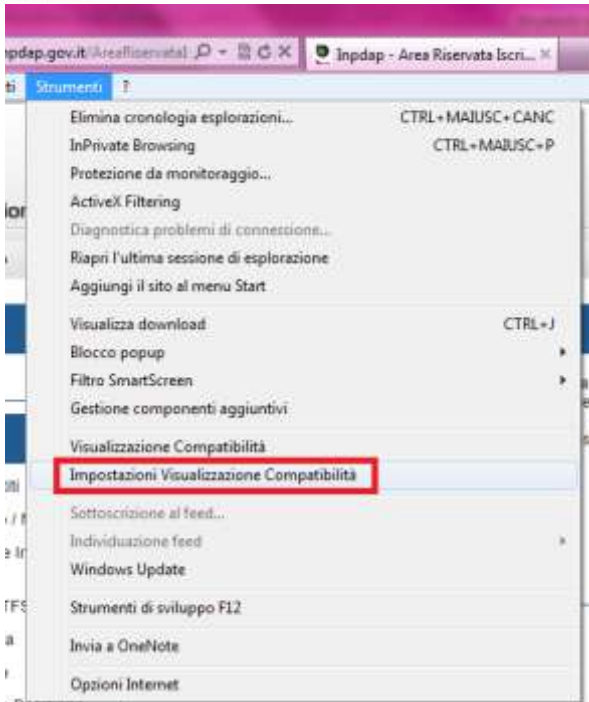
npdap.gov.it/AreaRiservata ⌕ ▾ ⊠ C ✕ Inpdap - Area Riservata Iscri... ✕

ti Strumenti ?

Elimina cronologia esplorazioni... CTRL+MAIUSC+CANC
InPrivate Browsing CTRL+MAIUSC+P
Protezione da monitoraggio...
ActiveX Filtering
Diagnostica problemi di connessione...
Riapri l'ultima sessione di esplorazione
Aggiungi il sito al menu Start
Visualizza download CTRL+J
Blocco popup
Filtro SmartScreen
Gestione componenti aggiuntivi
Visualizzazione Compatibilità
Impostazioni Visualizzazione Compatibilità
Sottoscrizione al feed...
Individuazione feed
Windows Update
Strumenti di sviluppo F12
Invia a OneNote
Opzioni Internet

ior
ti
e In
TFS
a